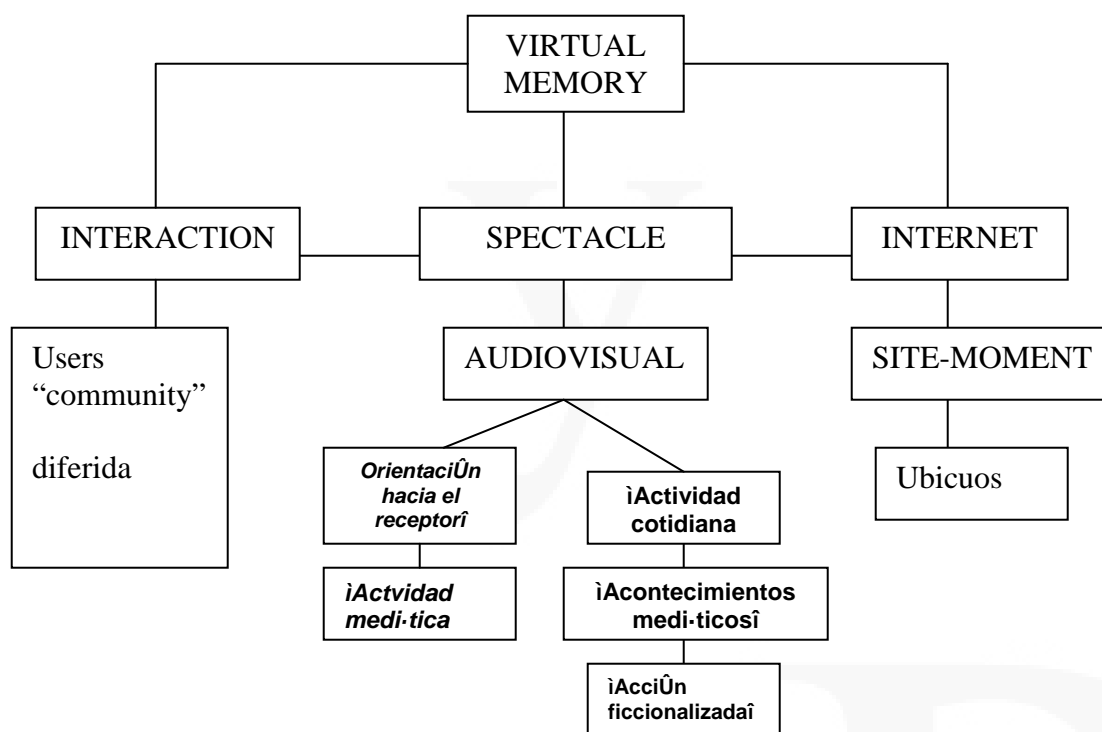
VIRTUAL MEMORY

INTERACTION

SPECTACLE

INTERNET

Users "community"

diferida

AUDIOVISUAL

SITE-MOMENT

OrientaciÛn hacia el receptorî

ìActividad cotidiana

Ubicuos

ìActvidad medi·tica

ìAcontecimientos medi·ticosî

ìAcciÛn ficcionalizadaî